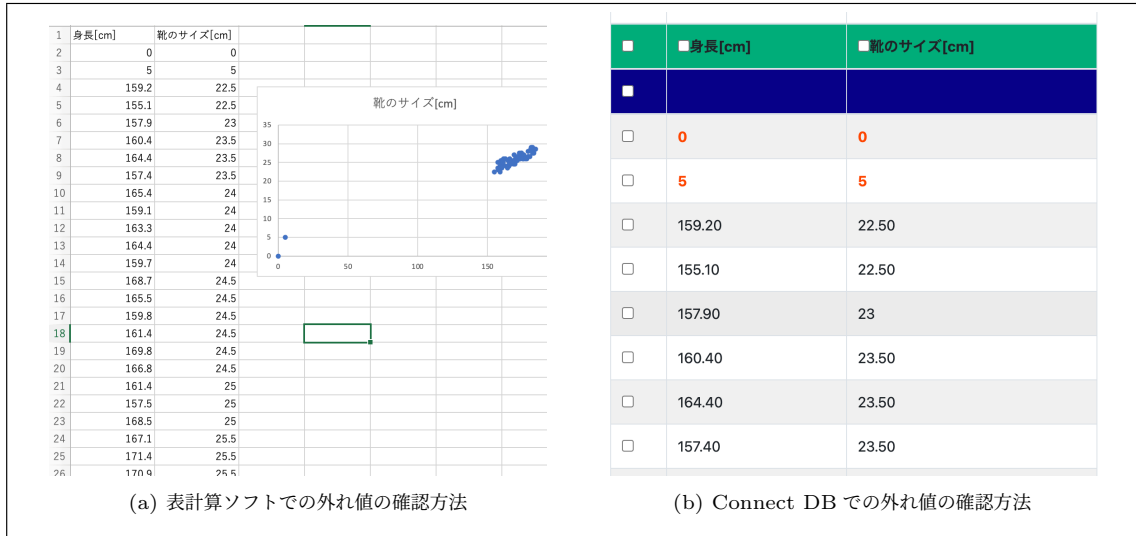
| | 身長[cm] | 靴のサイズ[cm] |
|---|---|---|
| 1 | 身長[cm] | 靴のサイズ[cm] |
| 2 | 0 | 0 |
| 3 | 5 | 5 |
| 4 | 159.2 | 22.5 |
| 5 | 155.1 | 22.5 |
| 6 | 157.9 | 23 |
| 7 | 160.4 | 23.5 |
| 8 | 164.4 | 23.5 |
| 9 | 157.4 | 23.5 |
| 10 | 165.4 | 24 |
| 11 | 159.1 | 24 |
| 12 | 163.3 | 24 |
| 13 | 164.4 | 24 |
| 14 | 159.7 | 24 |
| 15 | 168.7 | 24.5 |
| 16 | 165.5 | 24.5 |
| 17 | 159.8 | 24.5 |
| 18 | 161.4 | 24.5 |
| 19 | 169.8 | 24.5 |
| 20 | 166.8 | 24.5 |
| 21 | 161.4 | 25 |
| 22 | 157.5 | 25 |
| 23 | 168.5 | 25 |
| 24 | 167.1 | 25.5 |
| 25 | 171.4 | 25.5 |
| 26 | 170.9 | 25.5 |

靴のサイズ[cm]
35 30 25 20 15 10 5 0
0 50 100 150

(a) 表計算ソフトでの外れ値の確認方法

| 身長[cm] | 靴のサイズ[cm] |
|---|---|
| | |
| 0 | 0 |
| 5 | 5 |
| 159.20 | 22.50 |
| 155.10 | 22.50 |
| 157.90 | 23 |
| 160.40 | 23.50 |
| 164.40 | 23.50 |
| 157.40 | 23.50 |

(b) Connect DB での外れ値の確認方法